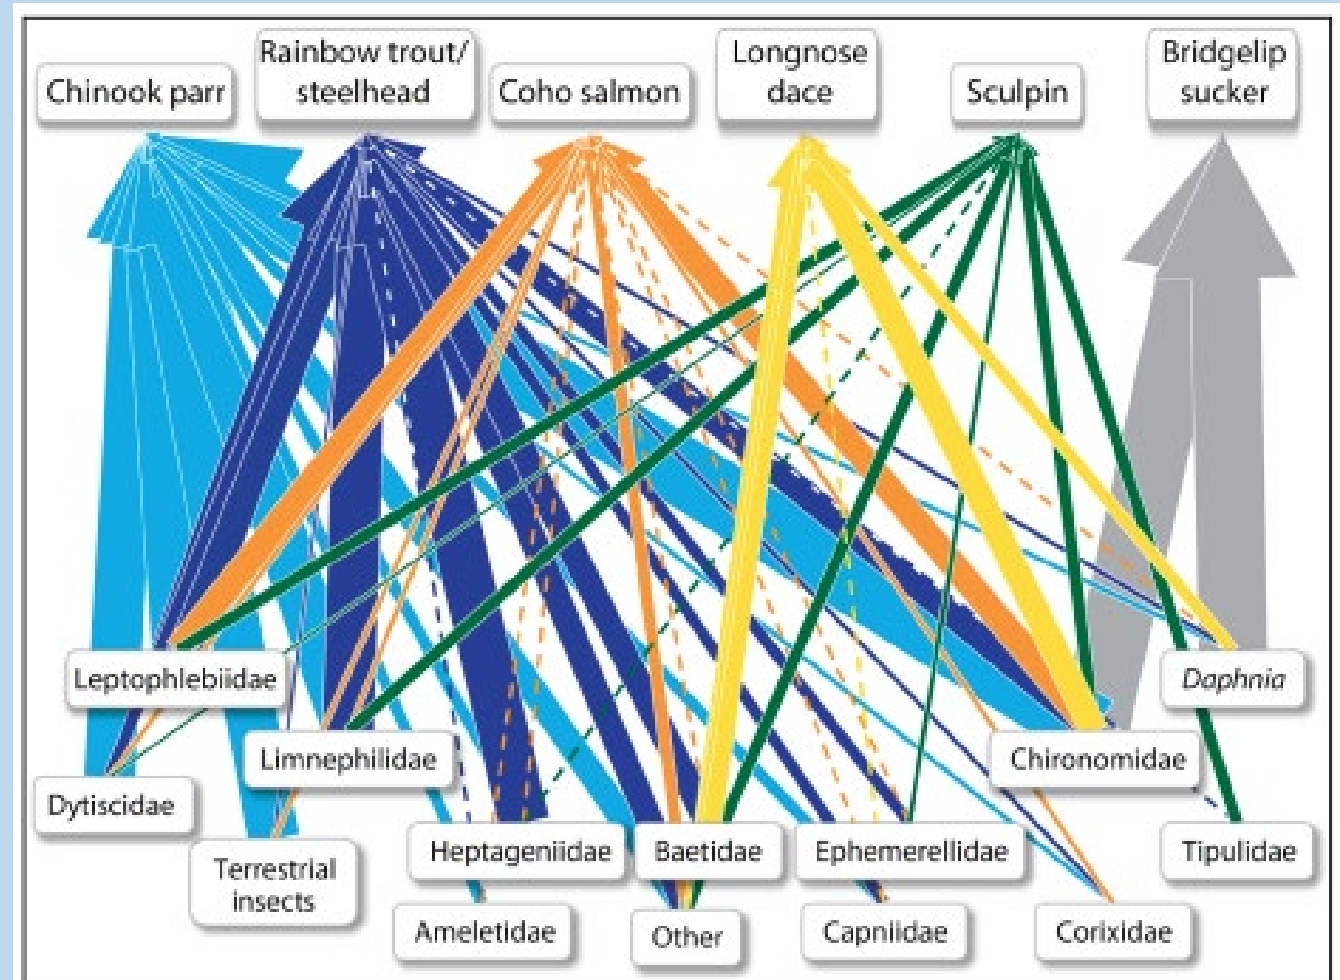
Chinook parr

Rainbow trout/ steelhead

Coho salmon

Longnose dace

Sculpin

Bridgelip sucker

Leptophlebiidae

*Daphnia*

Limnephilidae

Chironomidae

Dytiscidae

Terrestrial insects

Heptageniidae

Baetidae

Ephemerellidae

Tipulidae

Ameletidae

Other

Capniidae

Corixidae